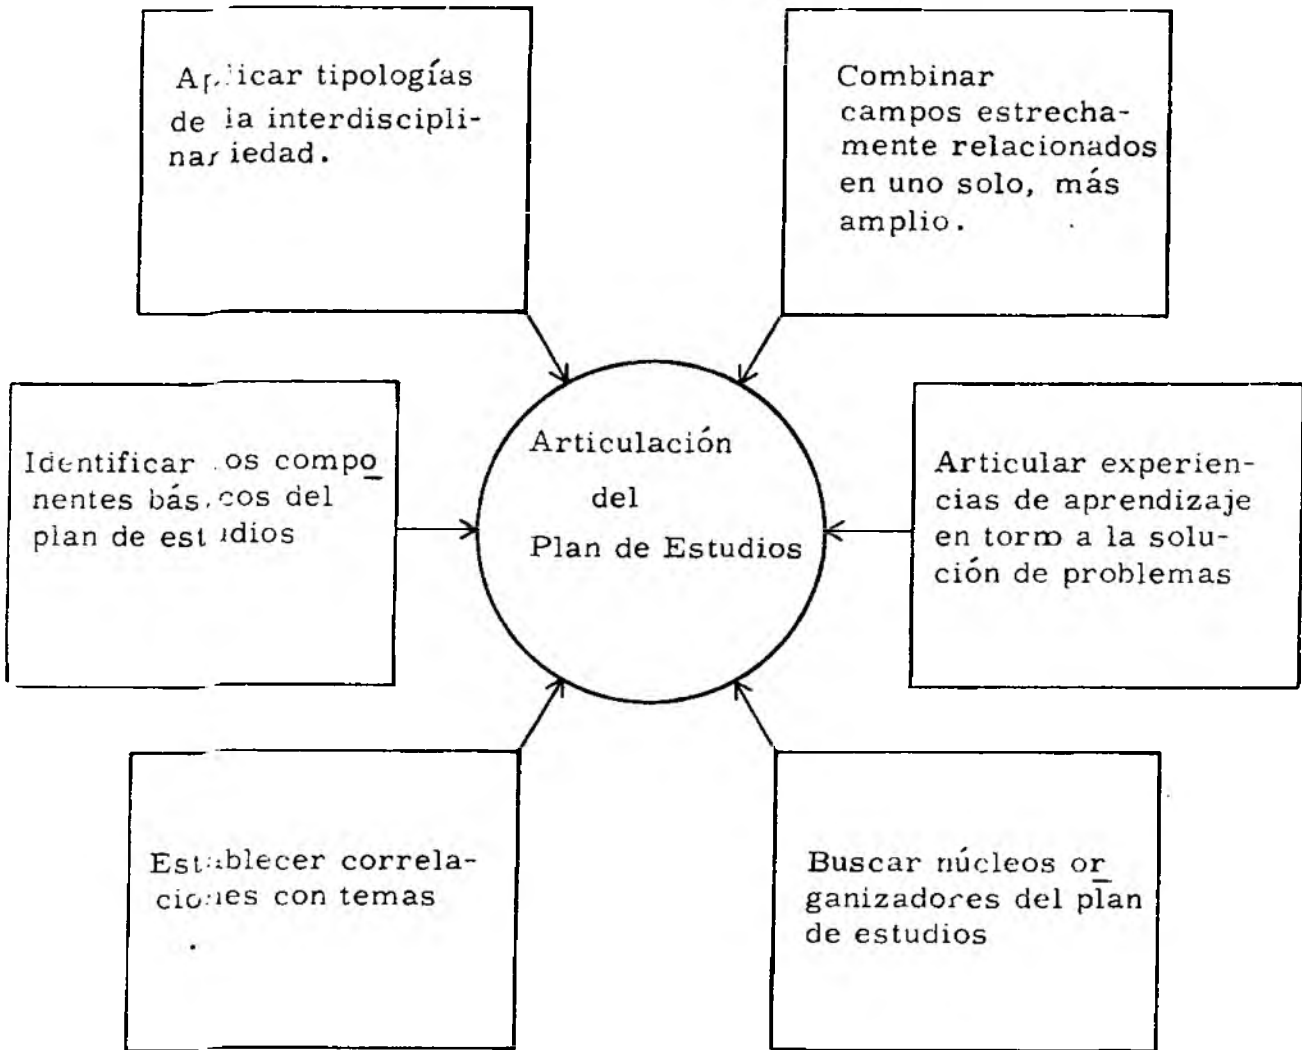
Aplicar tipologías de la interdisciplinariedad.

Combinar campos estrechamente relacionados en uno solo, más amplio.

Identificar los componentes básicos del plan de estudios

Articulación del Plan de Estudios

Articular experiencias de aprendizaje en torno a la solución de problemas

Establecer correlaciones con temas

Buscar núcleos organizadores del plan de estudios